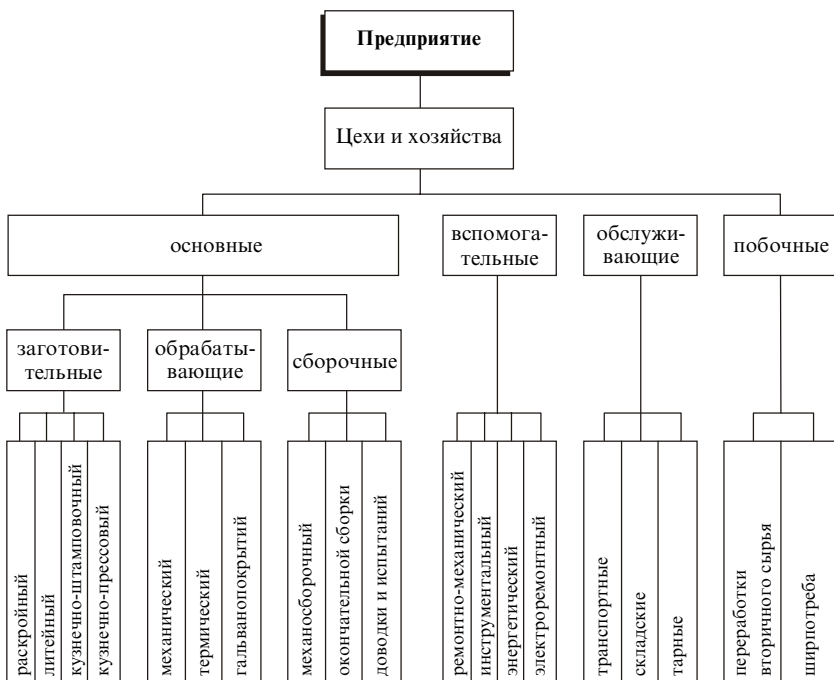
Предприятие

Цехи и хозяйства

основные

вспомогательные

обслуживающие

побочные

заготовительные

обрабатывающие

сборочные

раскройный
литейный
кузнечно-штамповочный
кузнечно-прессовый

механический
термический
гальванопокрытий

механосборочный
окончательной сборки
доводки и испытаний

ремонтно-механический
инструментальный
энергетический
электроремонтный

транспортные
складские
тарные

переработки вторичного сырья
ширпотреба